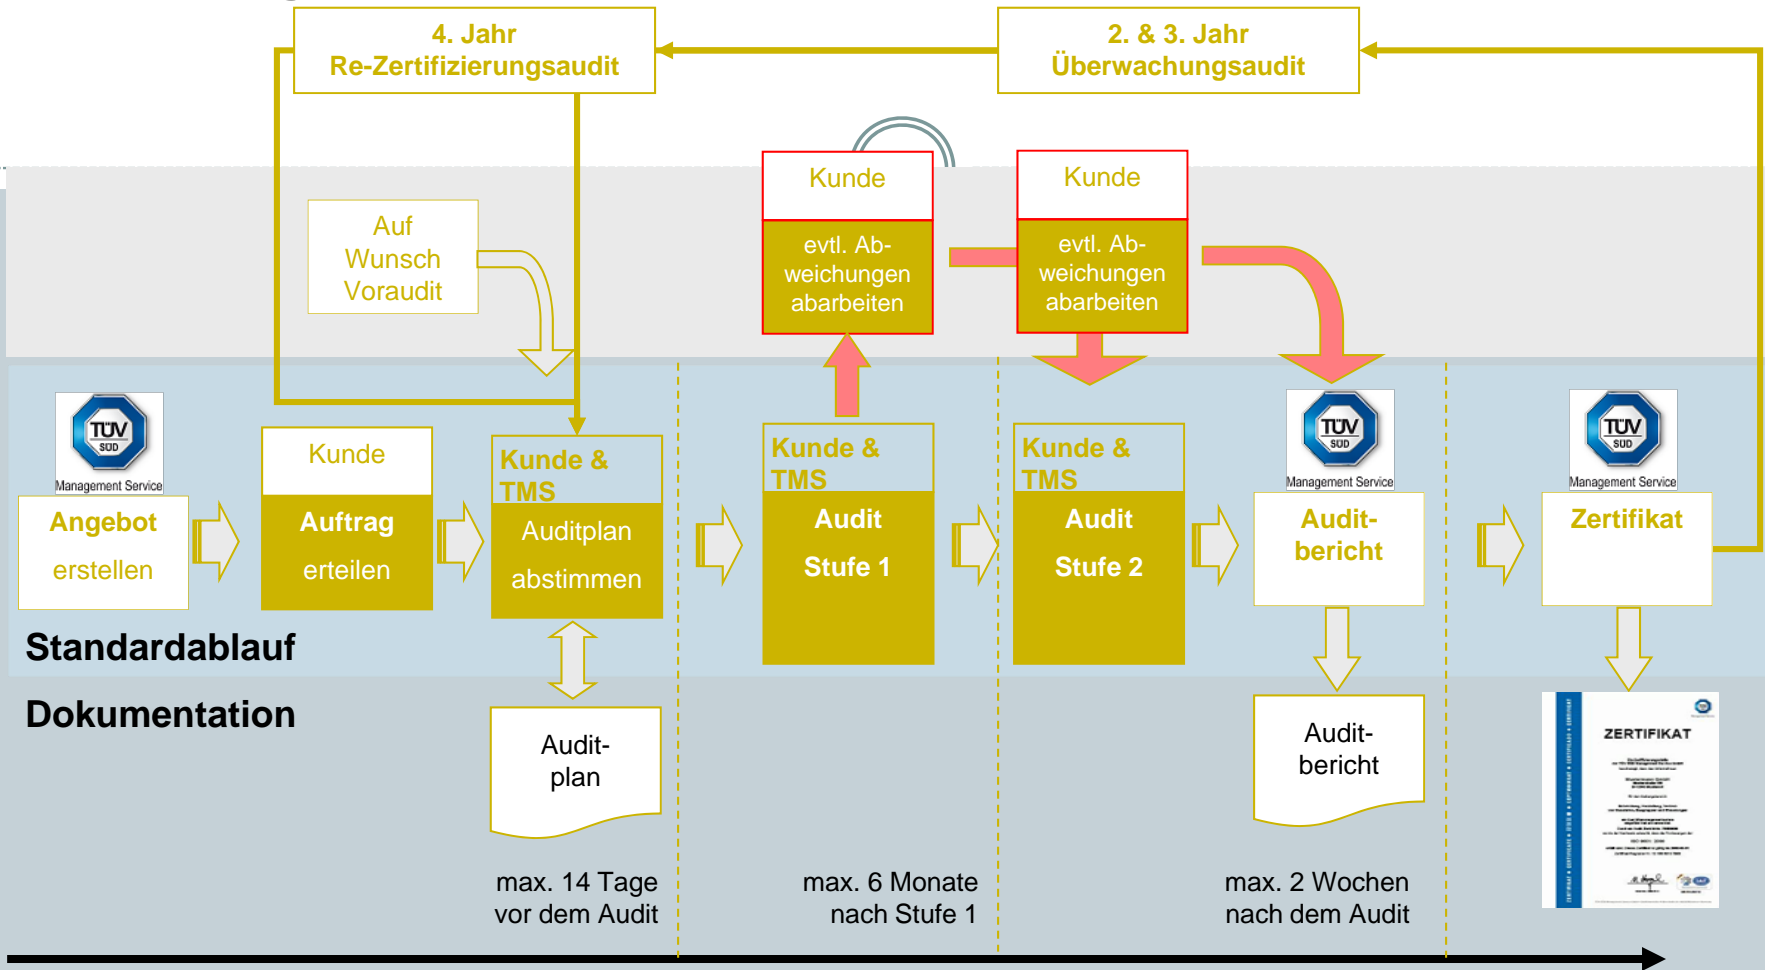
4. Jahr
Re-Zertifizierungsaudit

2. & 3. Jahr
Überwachungsaudit

Auf Wunsch Voraudit

Kunde
evtl. Abweichungen abarbeiten

Kunde
evtl. Abweichungen abarbeiten

TÜV SÜD
Management Service

Angebot erstellen

Kunde
Auftrag erteilen

Kunde & TMS
Auditplan abstimmen

Kunde & TMS
Audit Stufe 1

Kunde & TMS
Audit Stufe 2

TÜV SÜD
Management Service

Auditbericht

TÜV SÜD
Management Service

Zertifikat

Standardablauf

Dokumentation

Auditplan

Auditbericht

ZERTIFIKAT

max. 14 Tage vor dem Audit

max. 6 Monate nach Stufe 1

max. 2 Wochen nach dem Audit